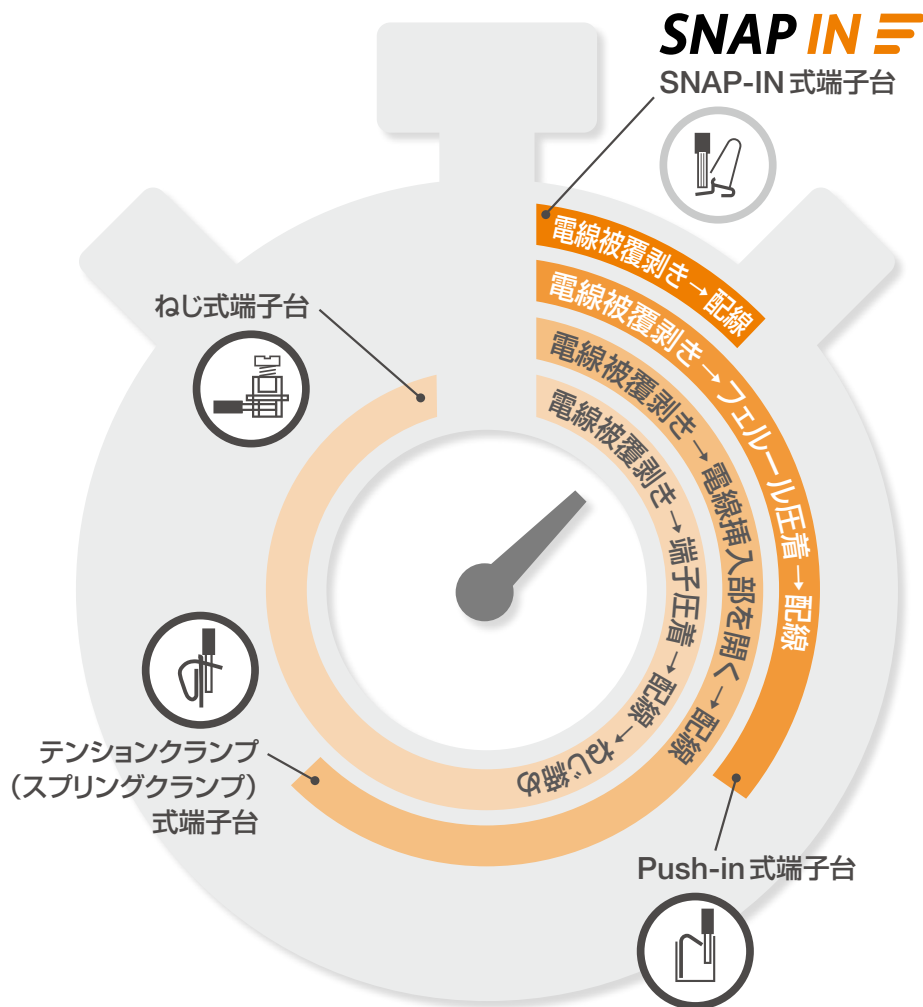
SNAP IN

SNAP-IN式端子台

電線被覆剥き→配線

電線被覆剥き→フェルール圧着→配線

電線被覆剥き→電線挿入部を開く→配線

電線被覆剥き→端子圧着→配線→ねじ締め

ねじ式端子台

テンションクランプ
（スプリングクランプ）
式端子台

Push-in式端子台